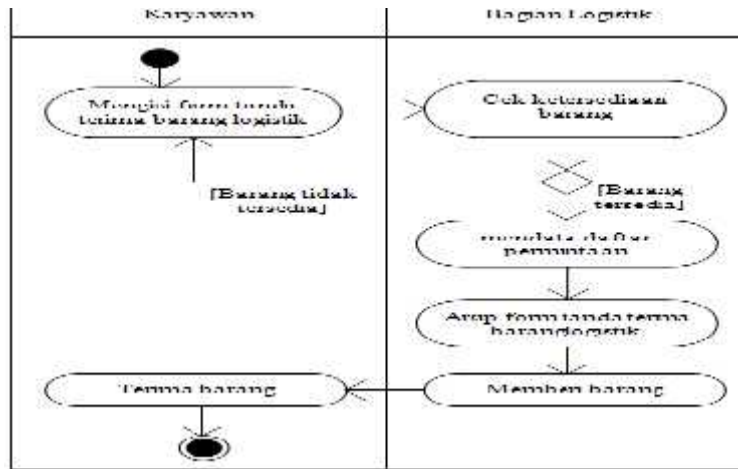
Karyawan

Bagian Logistik

Mengisi form tanda terima barang logistik

Cek ketersediaan barang

[Barang tidak tersedia]

[Barang tersedia]

mendata daftar permintaan

Arsip form tanda terima barang logistik

Terima barang

Memberi barang